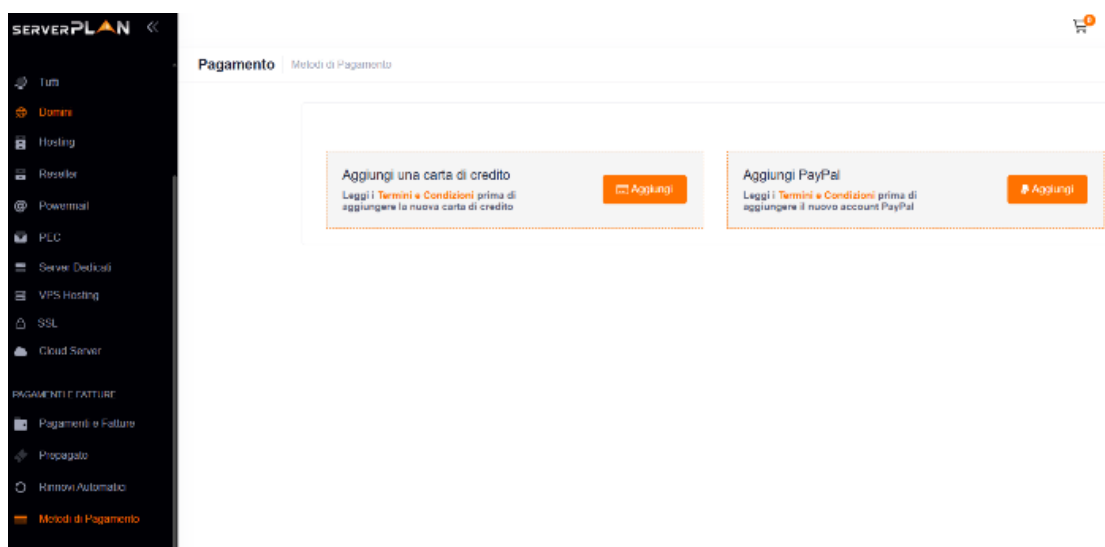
SERVERPLAN «

Tutti
Domini
Hosting
Reseller
Powermail
PLC
Server Dedicati
VPS Hosting
SSL
Cloud Server

PAGAMENTI E FATTURE
Pagamenti e Fatture
Prepagato
Rinnovi Automatici
Metodi di Pagamento

0

Pagamento | Metodi di Pagamento

Aggiungi una carta di credito
Leggi i Termini e Condizioni prima di aggiungere la nuova carta di credito
Aggiungi

Aggiungi PayPal
Leggi i Termini e Condizioni prima di aggiungere il nuovo account PayPal
Aggiungi